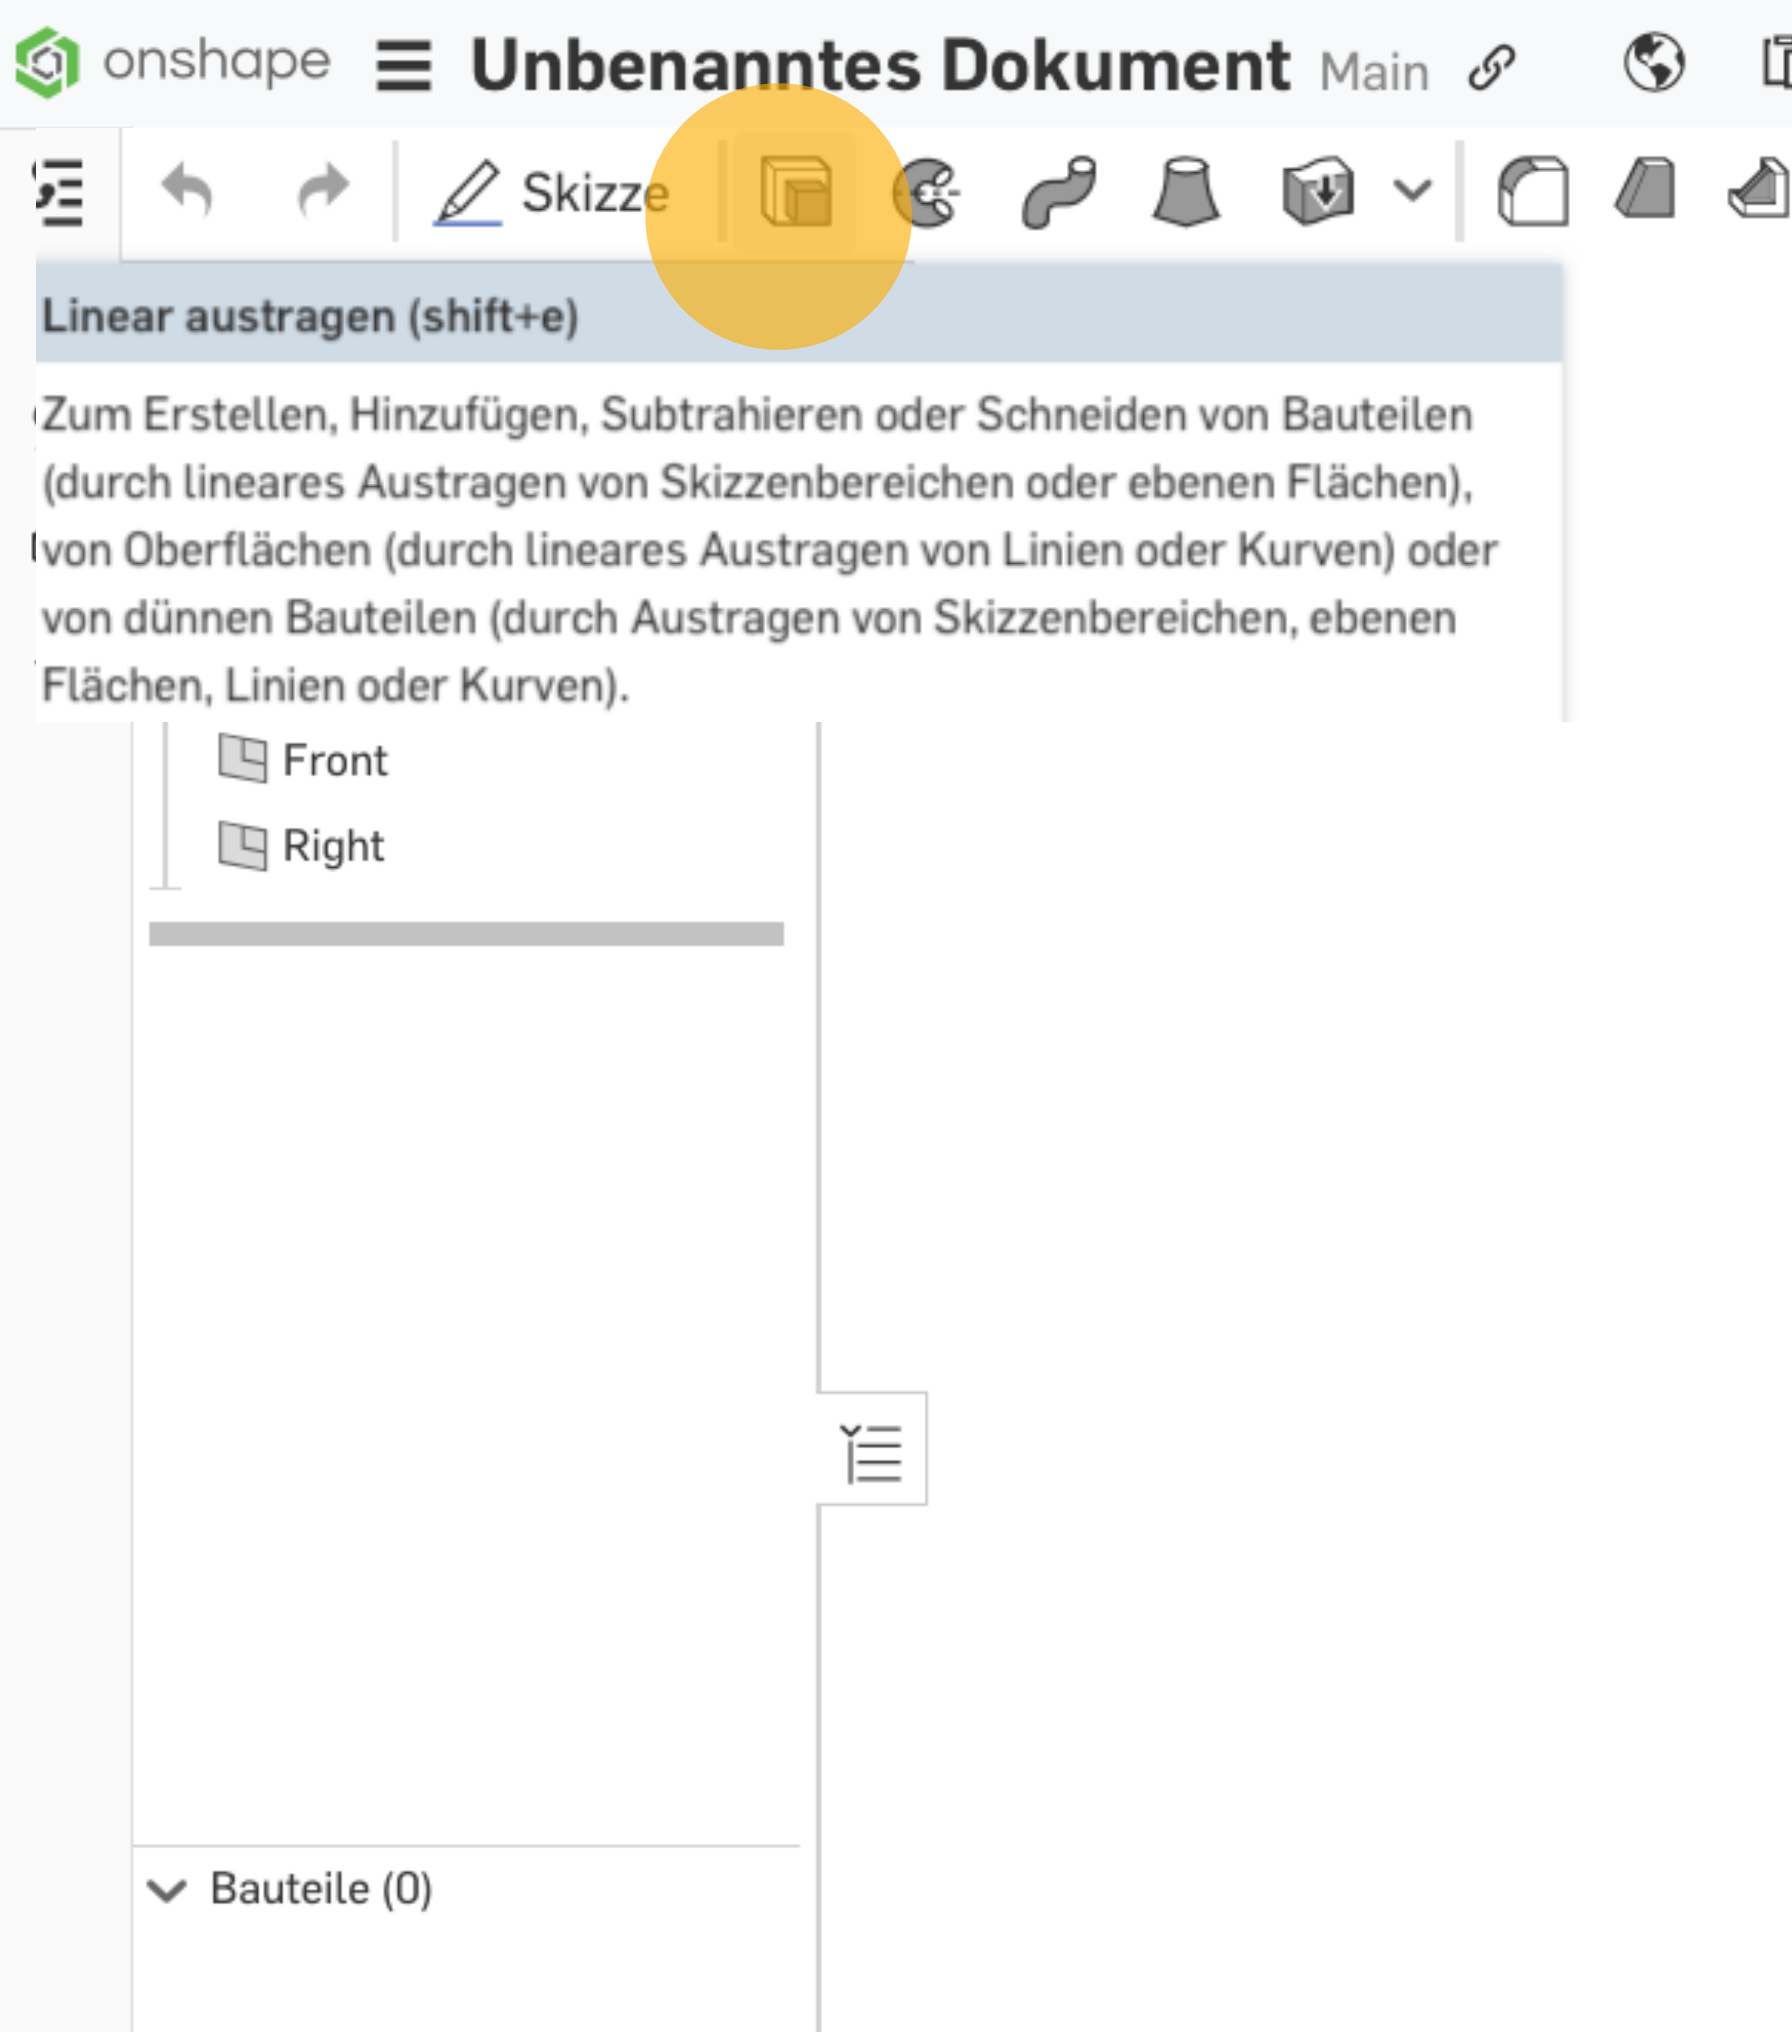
onshape Unbenanntes Dokument Main

Skizze

Linear austragen (shift+e)

Zum Erstellen, Hinzufügen, Subtrahieren oder Schneiden von Bauteilen (durch lineares Austragen von Skizzenbereichen oder ebenen Flächen), von Oberflächen (durch lineares Austragen von Linien oder Kurven) oder von dünnen Bauteilen (durch Austragen von Skizzenbereichen, ebenen Flächen, Linien oder Kurven).

Front

Right

Bauteile (0)